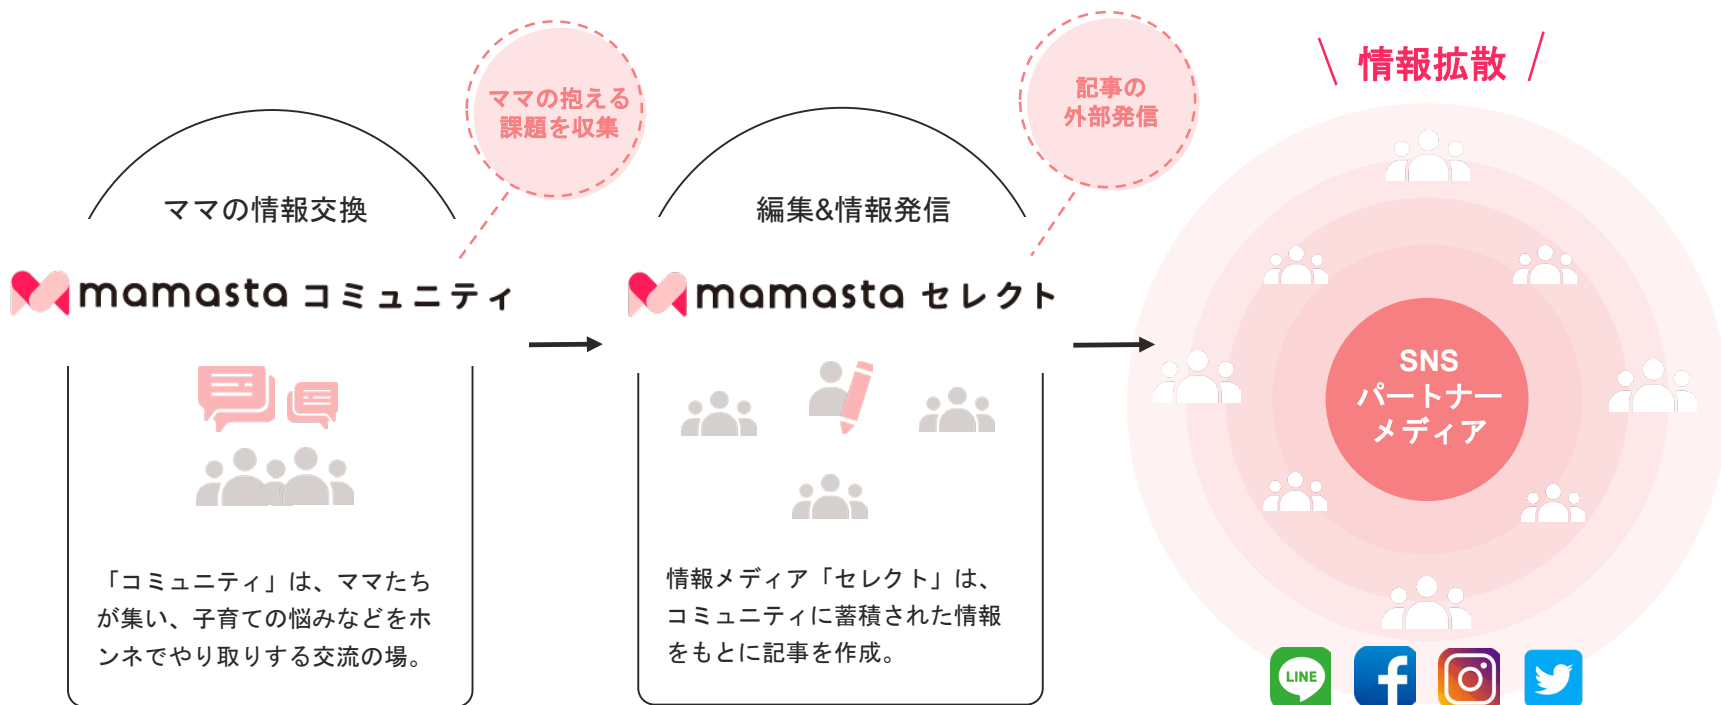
ママの抱える課題を収集

記事の外部発信

\ 情報拡散 /

ママの情報交換

mamasta コミュニティ

編集&情報発信

mamasta セレクト

SNS パートナーメディア

「コミュニティ」は、ママたちが集い、子育ての悩みなどをホンネでやり取りする交流の場。

情報メディア「セレクト」は、コミュニティに蓄積された情報をもとに記事を作成。

LINE